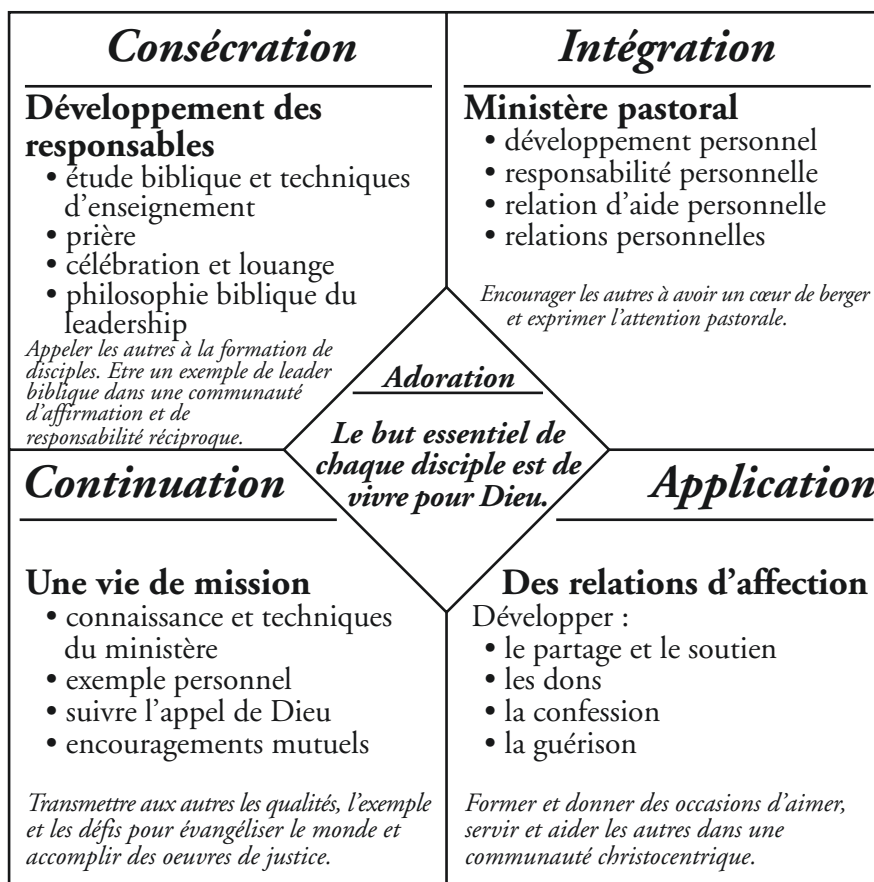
Consécration

Développement des responsables
• étude biblique et techniques d'enseignement
• prière
• célébration et louange
• philosophie biblique du leadership

Appeler les autres à la formation de disciples. Etre un exemple de leader biblique dans une communauté d'affirmation et de responsabilité réciproque.

Intégration

Ministère pastoral
• développement personnel
• responsabilité personnelle
• relation d'aide personnelle
• relations personnelles

Encourager les autres à avoir un cœur de berger et exprimer l'attention pastorale.

Adoration

Le but essentiel de chaque disciple est de vivre pour Dieu.

Continuation

Une vie de mission
• connaissance et techniques du ministère
• exemple personnel
• suivre l'appel de Dieu
• encouragements mutuels

Transmettre aux autres les qualités, l'exemple et les défis pour évangéliser le monde et accomplir des oeuvres de justice.

Application

Des relations d'affection
Développer :
• le partage et le soutien
• les dons
• la confession
• la guérison

Former et donner des occasions d'aimer, servir et aider les autres dans une communauté christocentrique.